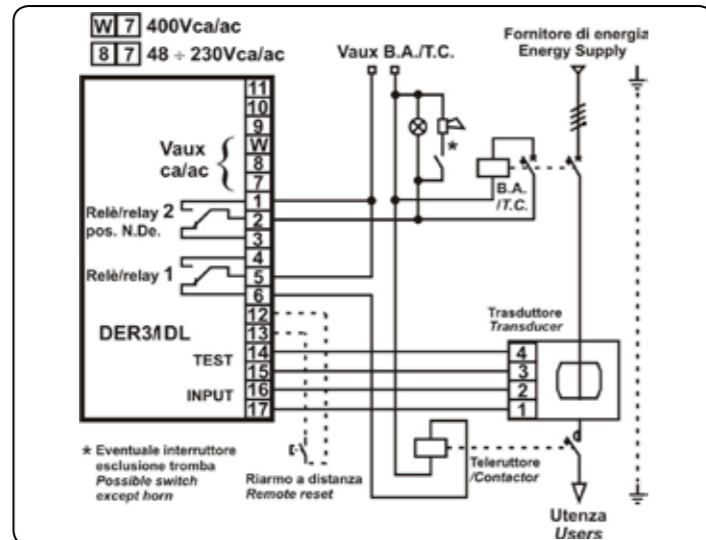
W 7 400Vca/ac
8 7 48 ÷ 230Vca/ac

Vaux B.A./T.C.

Fornitore di energia
Energy Supply

11
10
9
W
8
7
1
2
3
4
5
6
12
13
14
15
16
17

Vaux
ca/ac

Relè/relay 2
pos. N.De.

Relè/relay 1

DER3/DL

TEST

INPUT

*

B.A.
/T.C.

Trasduttore
Transducer

4
3
2
1

★ Eventuale interruttore esclusione tromba
Possible switch except horn

Riarmo a distanza
Remote reset

Teleruttore
/Contactor

Utenza
Users